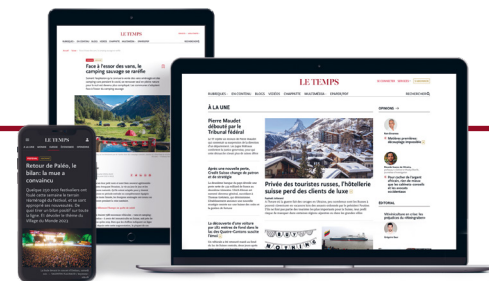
LE TEMPS

Face à l'essor des vans, le camping sauvage se raréfie

LE TEMPS

À LA UNE

Pierre Maudet débouté par le Tribunal fédéral

Après une nouvelle perte, Credit Suisse change de patron et de stratégie

La découverte d'une voiture par 282 mètres de fond dans le lac des Quatre-Cantons suscite l'émoi

Privé des touristes russes, l'hôtellerie suisse perd des clients de luxe

OPINIONS

Sérieux: première décapage impossible

ÉDITORIAL

LE TEMPS

Retour de Paléo, le bilan: la mue a convaincu